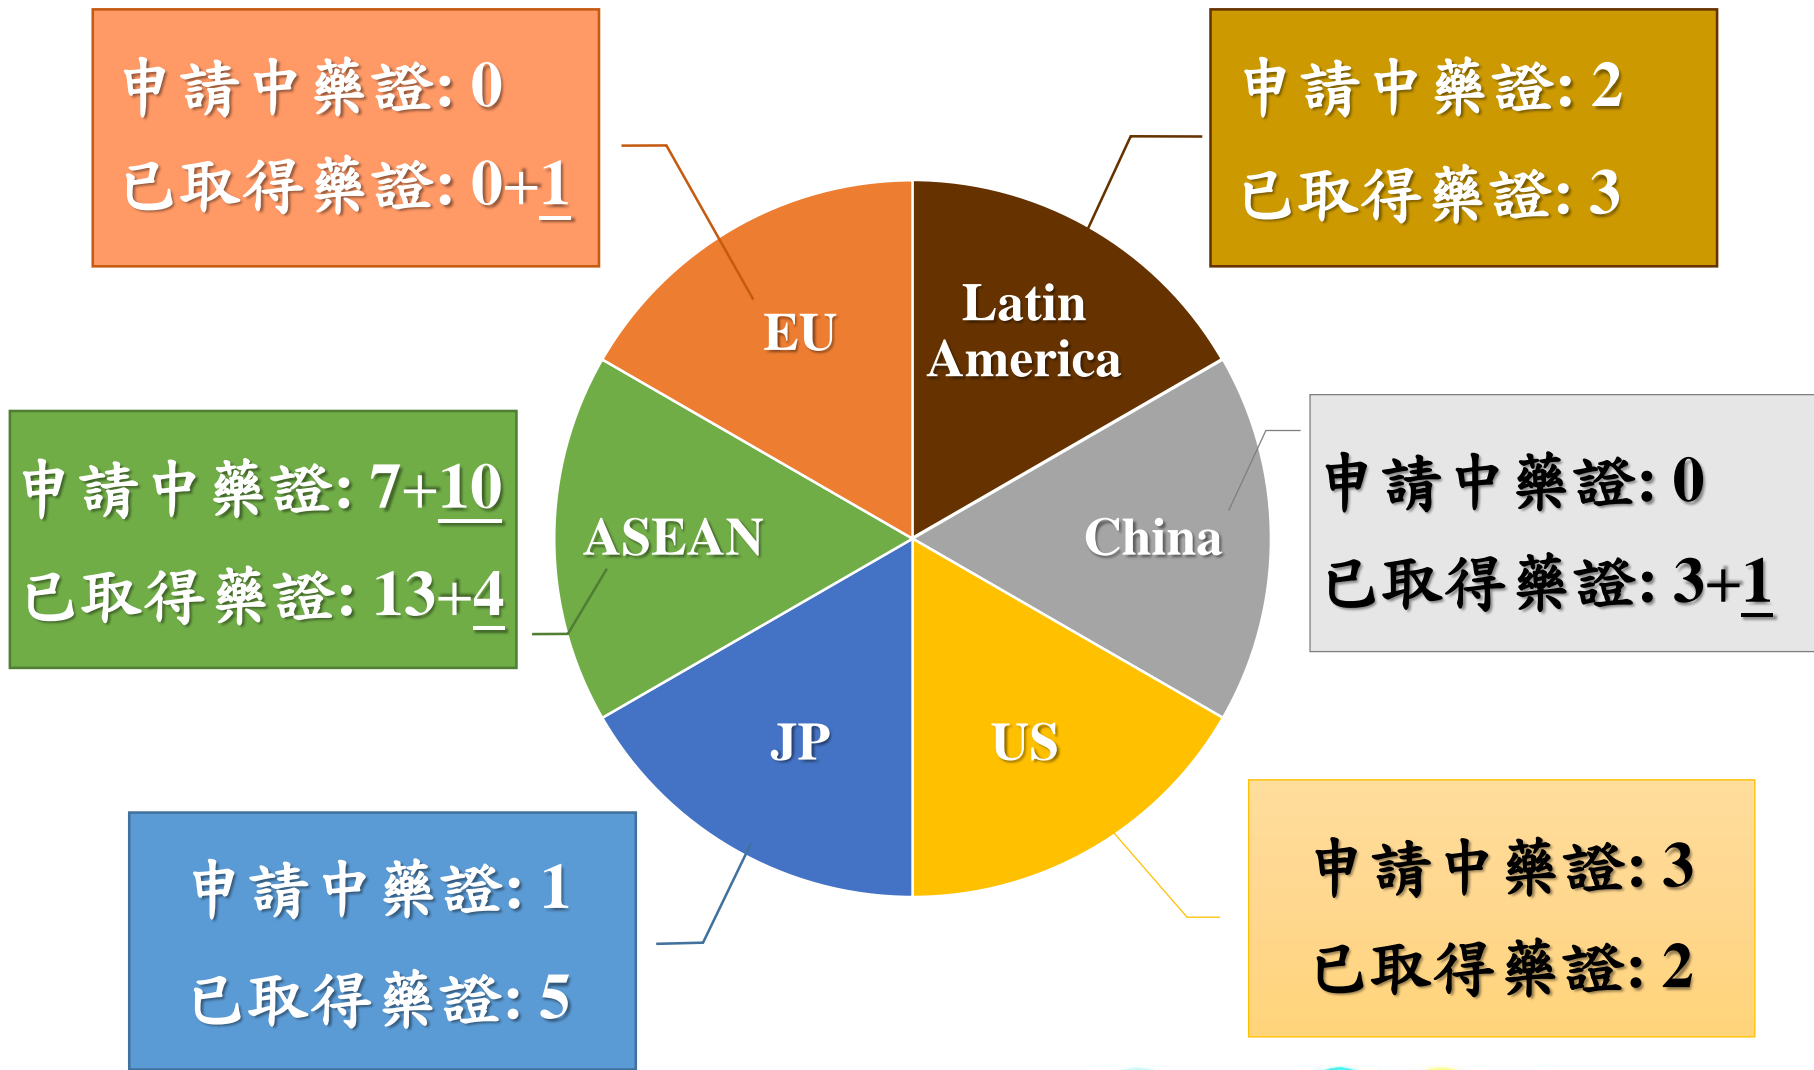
申請中藥證: 0
已取得藥證: 0+1

申請中藥證: 2
已取得藥證: 3

EU

Latin America

ASEAN

China

JP

US

申請中藥證: 7+10
已取得藥證: 13+4

申請中藥證: 0
已取得藥證: 3+1

申請中藥證: 1
已取得藥證: 5

申請中藥證: 3
已取得藥證: 2